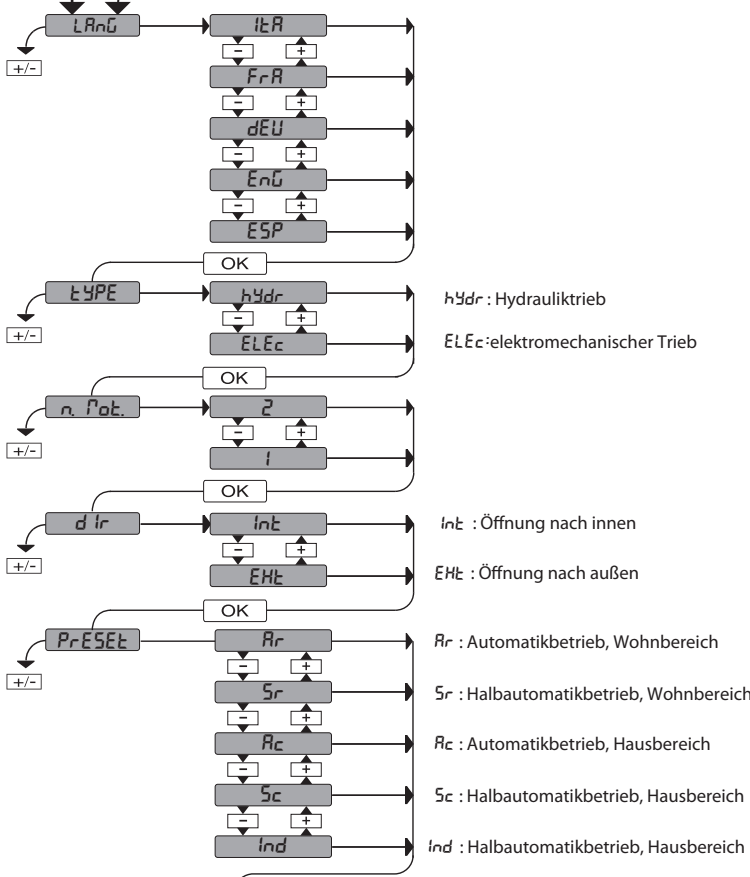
LAnG
+/-
ItA
-
+
FrA
-
+
dEU
-
+
EnG
-
+
ESP
OK
tYPE
+/-
hYdr
-
+
ELEc
hYdr : Hydrauliktrieb
ELEc :elektromechanischer Trieb
OK
n. Mot.
+/-
2
-
+
1
OK
dIr
+/-
Int
-
+
EHt
Int : Öffnung nach innen
EHt : Öffnung nach außen
OK
PrESEt
+/-
Ar
-
+
Sr
-
+
Ac
-
+
Sc
-
+
Ind
Ar : Automatikbetrieb, Wohnbereich
Sr : Halbautomatikbetrieb, Wohnbereich
Ac : Automatikbetrieb, Hausbereich
Sc : Halbautomatikbetrieb, Hausbereich
Ind : Halbautomatikbetrieb, Hausbereich